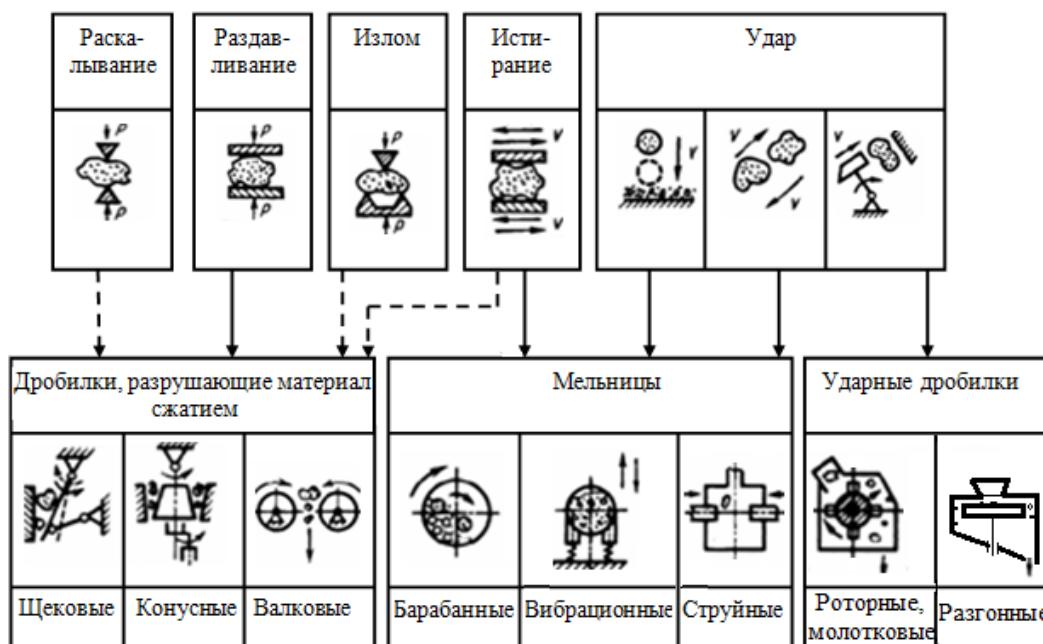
Раскалывание

Раздавливание

Излом

Истирание

Удар

$P$ $P$ $P$ $P$ $P$ $P$ $v$ $v$ $v$ $v$ $v$ $v$

Дробилки, разрушающие материал сжатием

Мельницы

Ударные дробилки

Щековые

Конусные

Валковые

Барабанные

Вибрационные

Струйные

Роторные, молотковые

Разгонные